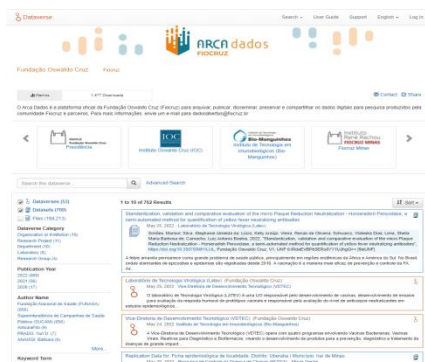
Dataverse

Search · User Guide Support English · Log In

ARCA dados FIOCRUZ

Fundação Oswaldo Cruz Fiocruz

Metrics 1,477 Downloads

Contact Share

O Arca Dados é a plataforma oficial da Fundação Oswaldo Cruz (Fiocruz) para arquivar, publicar, disseminar, preservar e compartilhar os dados digitais para pesquisa produzidos pela comunidade Fiocruz e parceiros. Para mais informações, envie um e-mail para dadosabertos@fiocruz.br

Presidência

IOC Instituto Oswaldo Cruz (IOC)

Instituto de Tecnologia em Imunobiológicos (Bio-Manguinhos)

Instituto René Rachou Fiocruz Minas

Search this dataverse... Advanced Search

Dataverses (53)
Datasets (758)
Files (104,213)

1 to 10 of 762 Results

Sort

Dataverse Category
Organization or Institution (19)
Research Project (11)
Department (5)
Laboratory (6)
Research Group (4)

Publication Year
2022 (469)
2021 (96)
2020 (17)

Author Name
Fundação Nacional de Saúde (FUNASA) (435)
Superintendência de Campanhas de Saúde Pública (SUCAM) (258)
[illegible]
More...

Keyword Term

Standardization, validation and comparative evaluation of the micro Plaque Reduction Neutralization - Homem-based Fluorescence, a semi-automated method for quantification of yellow fever neutralizing antibodies
May 25, 2022 - Laboratório de Tecnologia Virológica (Latev)
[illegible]

Laboratório de Tecnologia Virológica (Latev) (Fundação Oswaldo Cruz)
May 25, 2022
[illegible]

Vice-Diretoria de Desenvolvimento Tecnológico (VDTEC) (Fundação Oswaldo Cruz)
May 23, 2022 - Instituto de Tecnologia em Imunobiológicos (Bio-Manguinhos)
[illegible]

Replication Data for: Ficha epidemiológica de localidade, Distrito: Uberaba / Município: Iaç de Minas
May 25, 2022